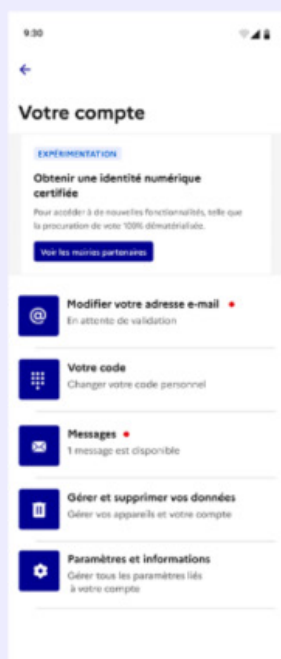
9:30

Votre compte

EXPÉRIMENTATION

Obtenir une identité numérique certifiée

Pour accéder à de nouvelles fonctionnalités, telle que la procuration de vote 100% dématérialisée.

Voir les mairies partenaires

Modifier votre adresse e-mail
En attente de validation

Votre code
Changer votre code personnel

Messages
1 message est disponible

Gérer et supprimer vos données
Gérer vos appareils et votre compte

Paramètres et informations
Gérer tous les paramètres liés à votre compte